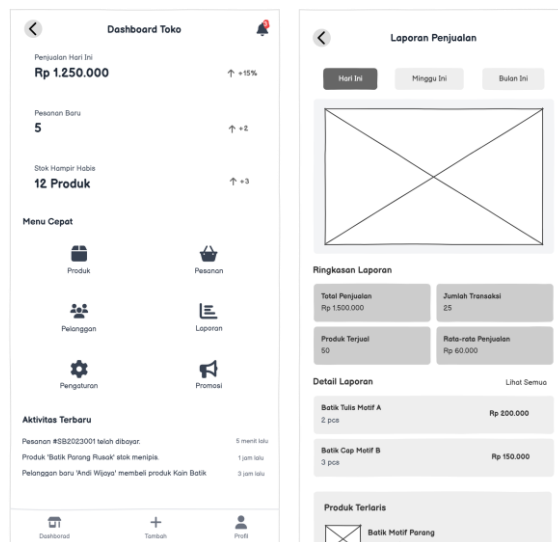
Dashboard Toko

Penjualan Hari Ini
Rp 1.250.000
↑ +15%

Pesanan Baru
5
↑ +2

Stok Hampir Habis
12 Produk
↑ +3

Menu Cepat

Produk
Pesanan
Pelanggan
Laporan
Pengaturan
Promosi

Aktivitas Terbaru

Pesanan #SB2023001 telah dibayar. 5 menit lalu
Produk 'Batik Parang Rusak' stok menipis. 1 jam lalu
Pelanggan baru 'Andi Wijaya' membeli produk Kain Batik 3 jam lalu

Dashboard
Tambah
Profil

Laporan Penjualan

Hari Ini
Minggu Ini
Bulan Ini

Ringkasan Laporan

| Total Penjualan Rp 1.500.000 | Jumlah Transaksi 25 |
|---|---|
| Produk Terjual 50 | Rata-rata Penjualan Rp 60.000 |

Detail Laporan
Lihat Semua

Batik Tulis Motif A
2 pcs
Rp 200.000

Batik Cap Motif B
3 pcs
Rp 150.000

Produk Terlaris

Batik Motif Parang